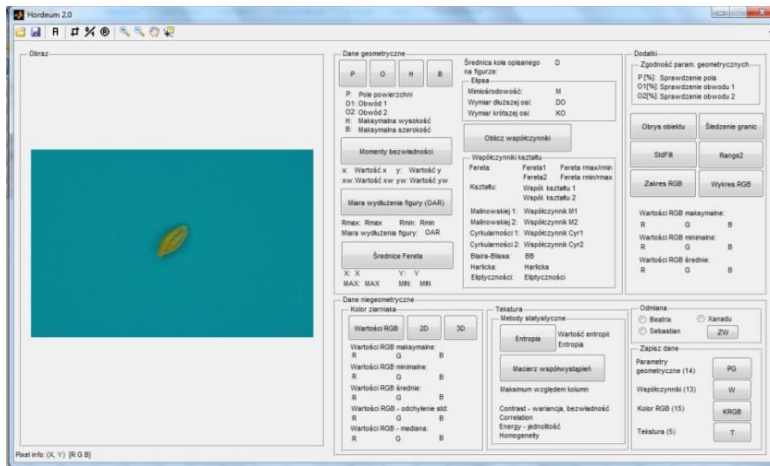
Hordeum 2.0

R

Obraz

Dane geometryczne

P O H B

P: Pole powierzchni
O1: Obwód 1
O2: Obwód 2
H: Maksymalna wysokość
B: Maksymalna szerokość

Momenty bezwładności

x: Wartość x y: Wartość y
xw: Wartość xw yw: Wartość yw

Miara wydłużenia figury (DAR)

Rmax: Rmax Rmin: Rmin
Miara wydłużenia figury: DAR

Średnice Fereta

X: X Y: Y
MAX: MAX MIN: MIN

Średnica koła opisanego na figurze: D

Elipsa
Mimośrodowość: M
Wymiar dłuższej osi: DO
Wymiar krótszej osi: KO

Oblicz współczynniki

Współczynniki kształtu
Fereta: Fereta1 Fereta rmax/rmin
Fereta2 Fereta rmin/rmax
Kształtu: Współ. kształtu 1
Współ. kształtu 2
Malinowskiej 1: Współczynnik M1
Malinowskiej 2: Współczynnik M2
Cyrkularności 1: Współczynnik Cyr1
Cyrkularności 2: Współczynnik Cyr2
Blaira-Blissa: BB
Haralicka: Haralicka
Eliptyczności: Eliptyczności

Dodatki

Zgodność param. geometrycznych
P [%]: Sprawdzenie pola
O1[%]: Sprawdzenie obwodu 1
O2[%]: Sprawdzenie obwodu 2

Obrys obiektu Śledzenie granic
StdFilt Range2
Zakres RGB Wykres RGB

Wartości RGB maksymalne:
R G B
Wartości RGB minimalne:
R G B
Wartości RGB średnie:
R G B

Dane niegeometryczne

Kolor ziarniaka
Wartości RGB 2D 3D
Wartości RGB maksymalne:
R G B
Wartości RGB minimalne:
R G B
Wartości RGB średnie:
R G B
Wartości RGB - odchylenie std:
R G B
Wartości RGB - mediana:
R G B

Tekstura
Metody statystyczne
Entropia Wartość entropii Entropia
Macierz współwystąpień
Maksimum względem kolumn
Contrast - wariancja, bezwładność
Correlation
Energy - jednolitość
Homogeneity

Odmiana
Beatrix Xanadu
Sebastian ZW

Zapisz dane
Parametry geometryczne (14) PG
Współczynniki (13) W
Kolor RGB (15) KRGB
Tekstura (5) T

Pixel info: (X, Y) [R G B]